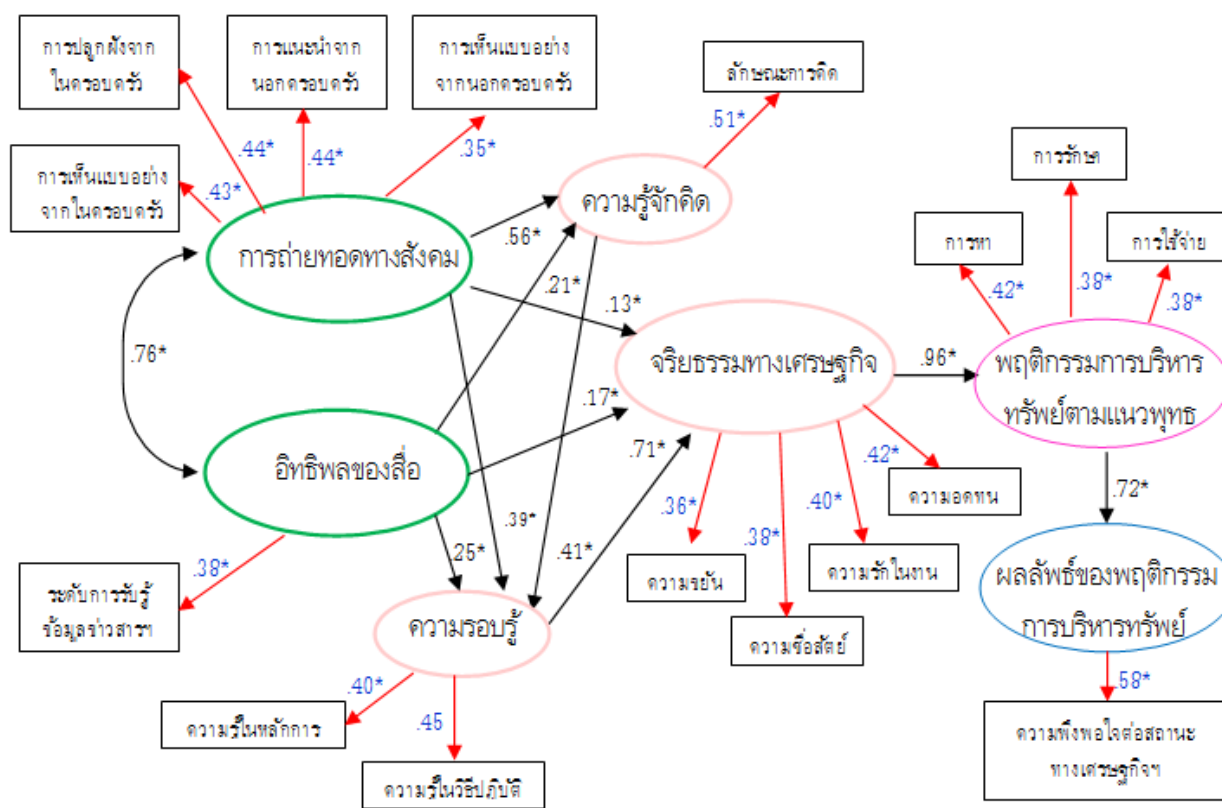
การปลูกฝังจาก ในครอบครัว

การแนะนำจาก นอกครอบครัว

การเห็นแบบอย่าง จากนอกครอบครัว

ลักษณะการคิด

.51*

การเห็นแบบอย่าง จากในครอบครัว

.44*

.44*

.35*

.43*

ความรู้จักคิด

การรักษ

การถ่ายทอดทางสังคม

.56*

การหา

การใช้จ่าย

.21*

.13*

.42*

.38*

.38*

.76*

จริยธรรมทางเศรษฐกิจ

.96*

พฤติกรรมการบริหาร ทรัพย์ตามแนวพุทธ

.17*

.71*

.42*

อิทธิพลของสื่อ

ความอดทน

.72*

.36*

.40*

.39*

.25*

.38*

.38*

.41*

ความขยัน

ความรักในงาน

ผลลัพธ์ของพฤติกรรม การบริหารทรัพย์

ระดับการรับรู้ ข้อมูลข่าวสารฯ

ความรอบรู้

ความซื่อสัตย์

.40*

.58*

.45

ความรู้ในหลักการ

ความพึงพอใจต่อสถานะ ทางเศรษฐกิจฯ

ความรู้ในวิธีปฏิบัติ